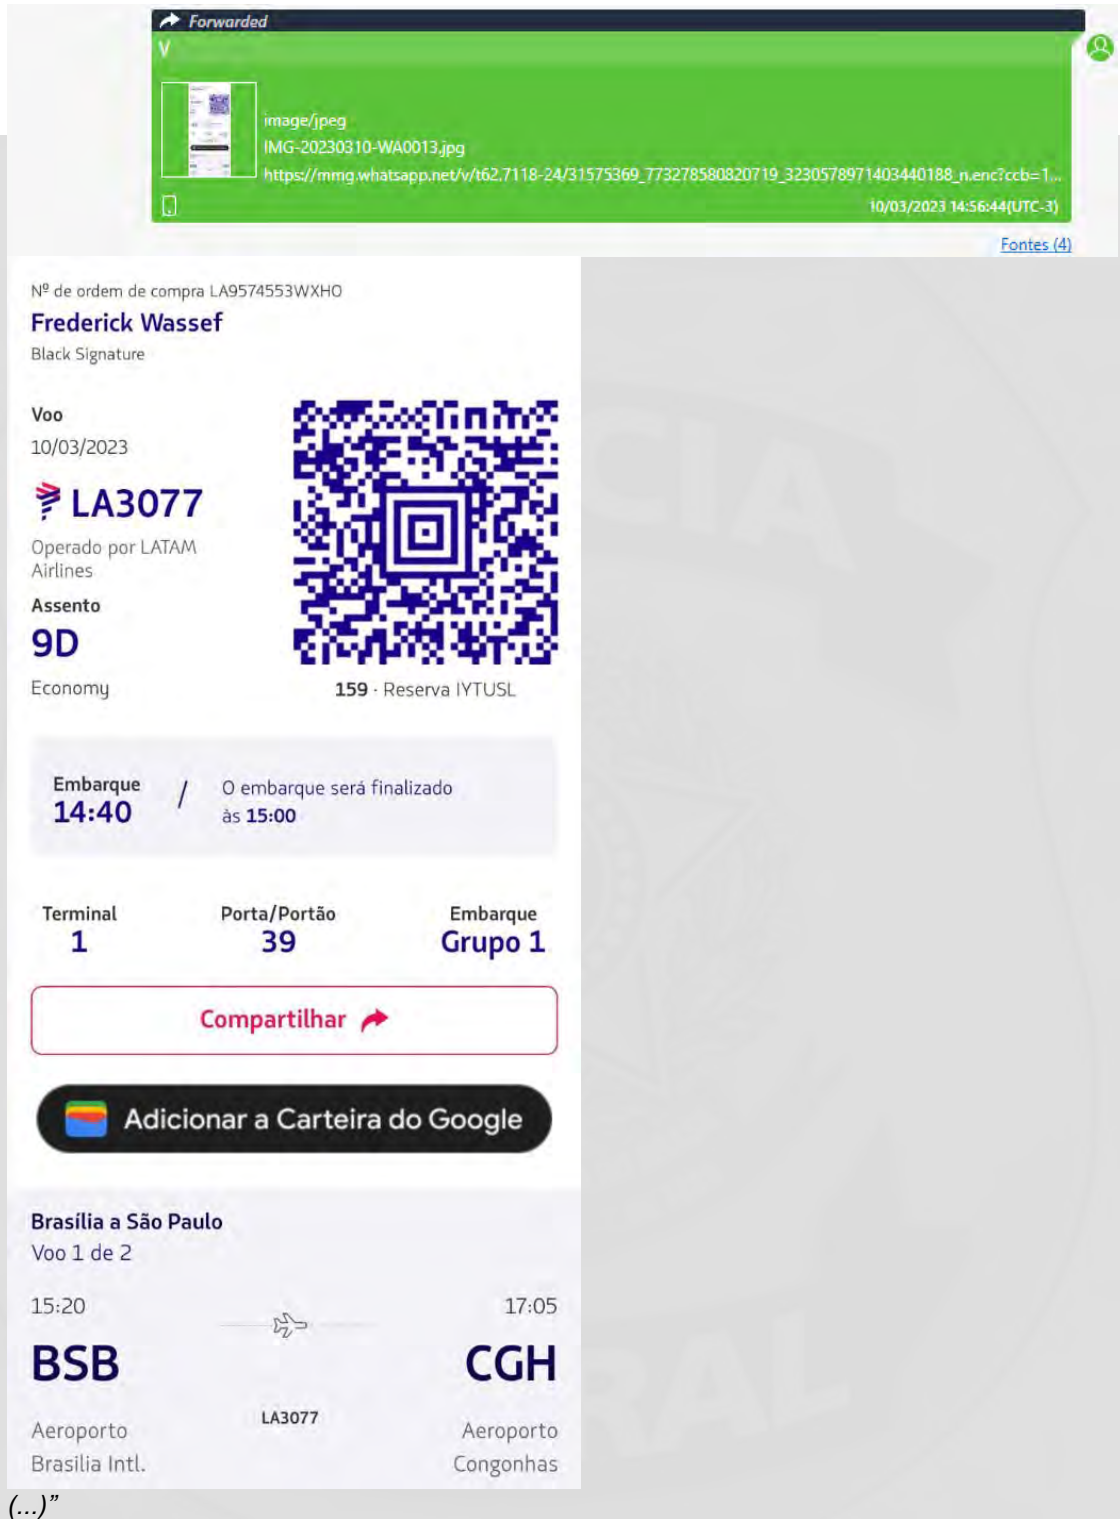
Forwarded
V

image/jpeg
IMG-20230310-WA0013.jpg
https://mmg.whatsapp.net/v/t62.7118-24/31575369_773278580820719_3230578971403440188_n.enc?ccb=1...
10/03/2023 14:56:44(UTC-3)

Fontes (4)

Nº de ordem de compra LA9574553WXHO
Frederick Wassef
Black Signature

Voo
10/03/2023
LA3077
Operado por LATAM Airlines
Assento
9D
Economy

159 · Reserva IYTUSL

Embarque
14:40
/
O embarque será finalizado às 15:00

Terminal
1
Porta/Portão
39
Embarque
Grupo 1

Compartilhar

Adicionar a Carteira do Google

Brasília a São Paulo
Voo 1 de 2

15:20
17:05
BSB
CGH
LA3077
Aeroporto Brasilia Intl.
Aeroporto Congonhas
(...)"